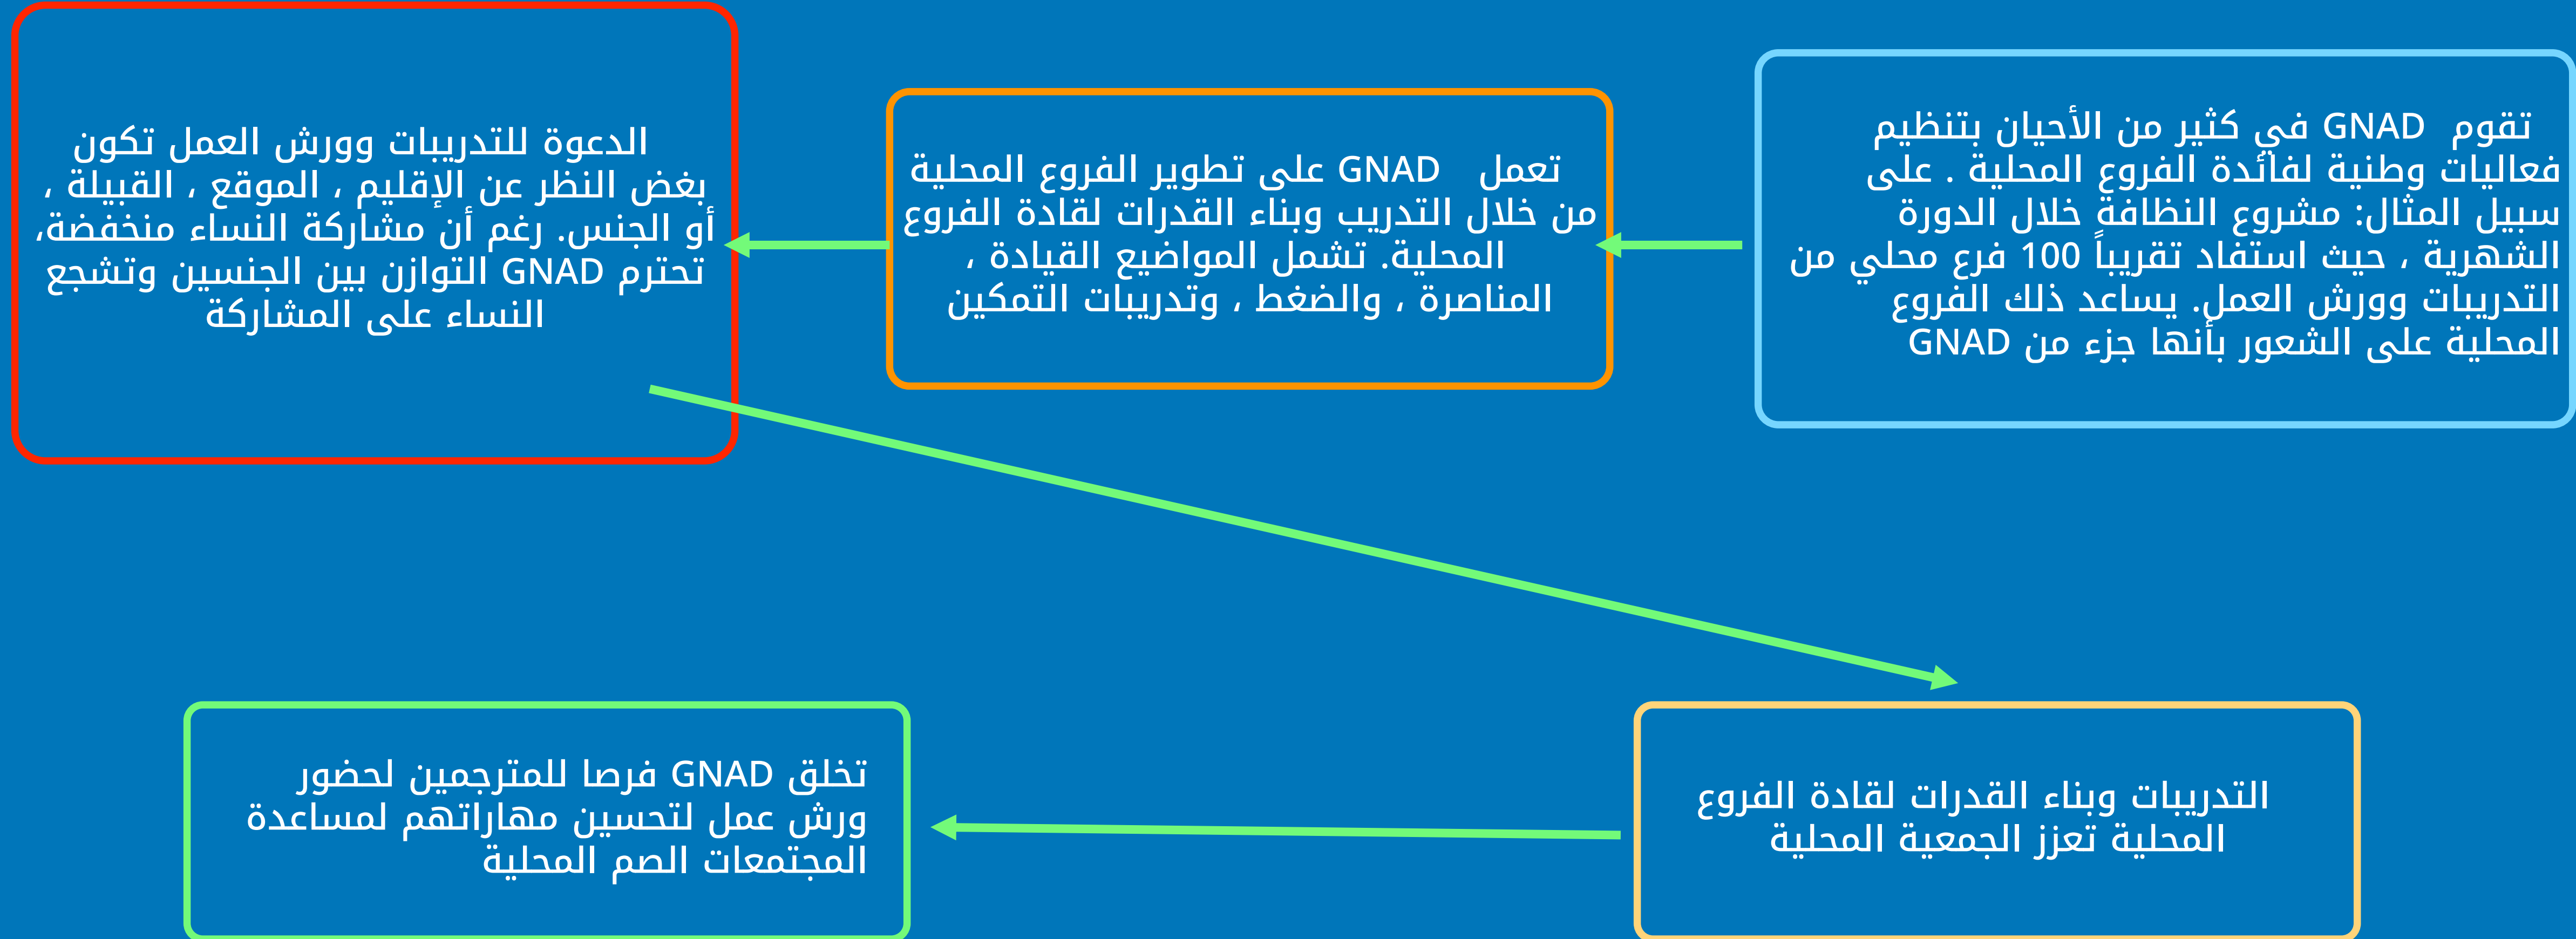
تقوم GNAD في كثير من الأحيان بتنظيم فعاليات وطنية لفائدة الفروع المحلية . على سبيل المثال: مشروع النظافة خلال الدورة الشهرية ، حيث استفاد تقريباً 100 فرع محلي من التدريبات وورش العمل. يساعد ذلك الفروع المحلية على الشعور بأنها جزء من GNAD

تعمل GNAD على تطوير الفروع المحلية من خلال التدريب وبناء القدرات لقادة الفروع المحلية. تشمل المواضيع القيادة ، المناصرة ، والضغط ، وتدريبات التمكين

الدعوة للتدريبات وورش العمل تكون بغض النظر عن الإقليم ، الموقع ، القبيلة ، أو الجنس. رغم أن مشاركة النساء منخفضة، تحترم GNAD التوازن بين الجنسين وتشجع النساء على المشاركة

التدريبات وبناء القدرات لقادة الفروع المحلية تعزز الجمعية المحلية

تخلق GNAD فرصا للمترجمين لحضور ورش عمل لتحسين مهاراتهم لمساعدة المجتمعات الصم المحلية